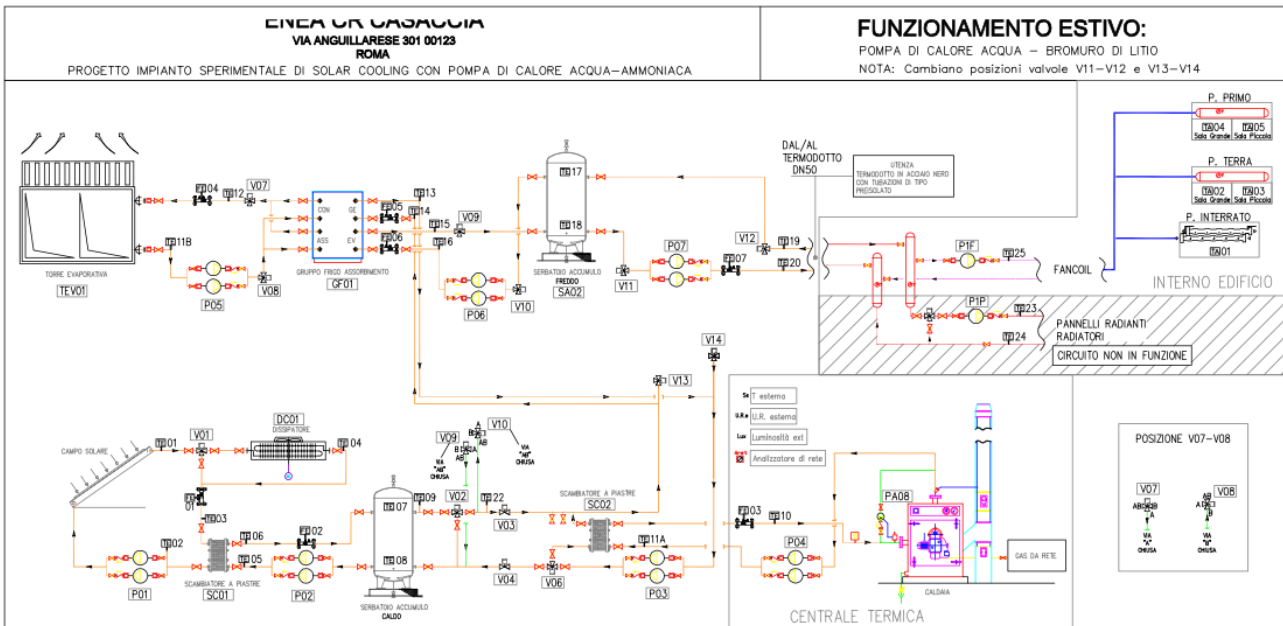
ENEA CR CASACCIA
VIA ANGUILLARESE 301 00123
ROMA
PROGETTO IMPIANTO SPERIMENTALE DI SOLAR COOLING CON POMPA DI CALORE ACQUA–AMMONIACA

FUNZIONAMENTO ESTIVO:
POMPA DI CALORE ACQUA – BROMURO DI LITIO
NOTA: Cambiano posizioni valvole V11–V12 e V13–V14

P. PRIMO
TA04 Sala Grande TA05 Sala Piccola
P. TERRA
TA02 Sala Grande TA03 Sala Piccola
P. INTERRATO
TA01

TORRE EVAPORATIVA
TEV01
FT04 TT12 V07
TT11B
P05
V08
CON GE
ASS EV
GRUPPO FRIGO ASSORBIMENTO
GF01
FT05 FT06
TT13 TT14 TT15 TT16
V09
P06
V10
TT17
TT18
SERBATOIO ACCUMULO FREDDO
SA02
V11
P07
FT07
V12
TT19
TT20
DAL/AL TERMODOTTO DN50
UTENZA TERMODOTTO IN ACCIAIO NERO CON TUBAZIONI DI TIPO PREISOLATO
P1F
TT25
FANCOIL
INTERNO EDIFICIO
P1P
TT23
TT24
PANNELLI RADIANTI RADIATORI
CIRCUITO NON IN FUNZIONE
V14
V13

CAMPO SOLARE
TT01
V01
DC01
DISSIPATORE
TT04
FT01
TT03
TT02
TT06
TT05
FT02
P01
SCAMBIATORE A PIASTRE
SC01
P02
TT07
TT08
TT09
SERBATOIO ACCUMULO CALDO
V09
VIA "AB" CHIUSA
V10
VIA "AB" CHIUSA
V02
TT22
V03
V04
V06
SCAMBIATORE A PIASTRE
SC02
TT11A
P03
Se T esterno
U.R. U.R. esterna
Lux Luminosità ext
Analizzatore di rete
FT03
TT10
P04
PA08
GAS DA RETE
CALDAIA
CENTRALE TERMICA

POSIZIONE V07–V08
V07
V08
VIA "A" CHIUSA
VIA "A" CHIUSA